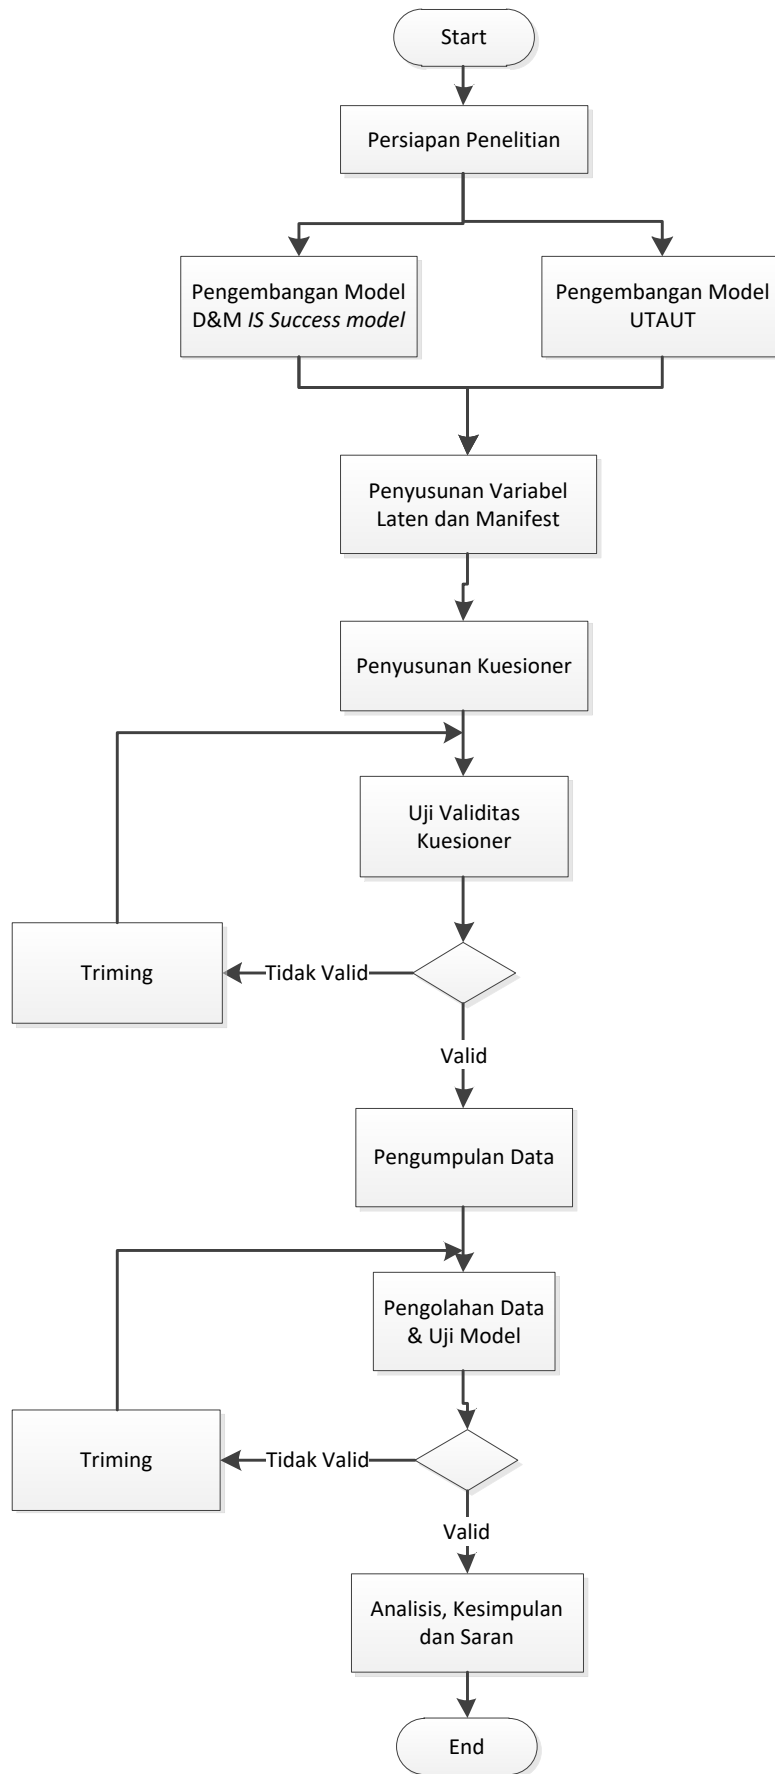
Start

Persiapan Penelitian

Pengembangan Model D&M *IS Success model*

Pengembangan Model UTAUT

Penyusunan Variabel Laten dan Manifest

Penyusunan Kuesioner

Uji Validitas Kuesioner

Triming

Tidak Valid

Valid

Pengumpulan Data

Pengolahan Data & Uji Model

Triming

Tidak Valid

Valid

Analisis, Kesimpulan dan Saran

End